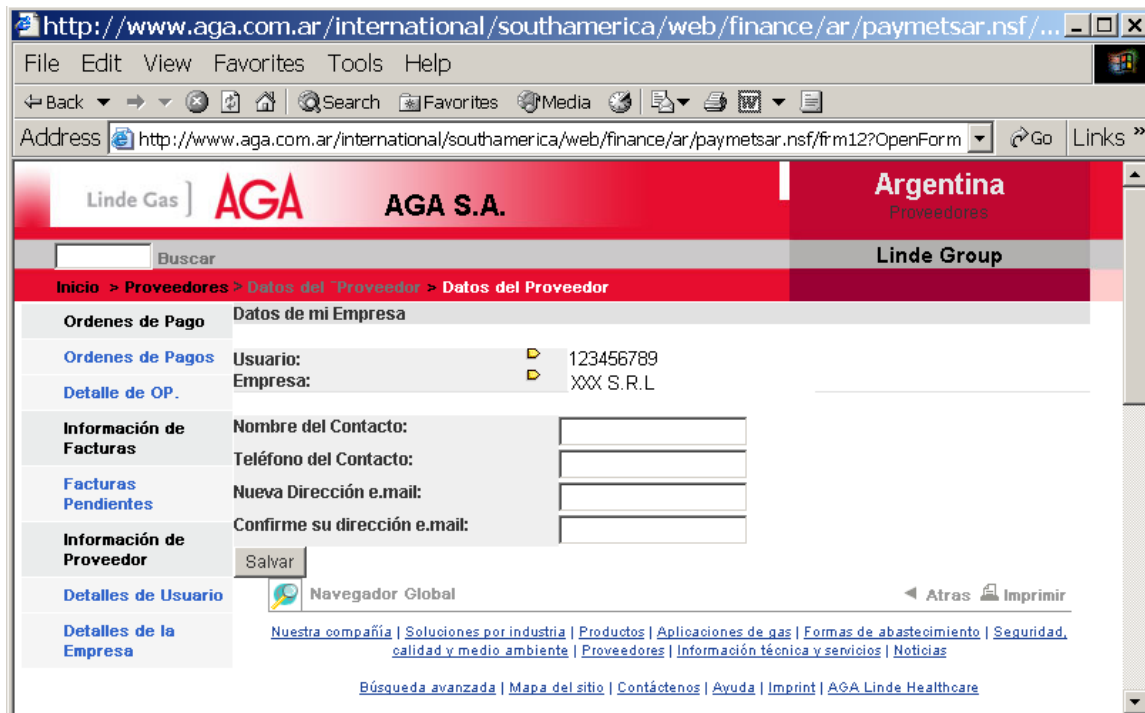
http://www.aga.com.ar/international/southamerica/web/finance/ar/paymetsar.nsf/...

File Edit View Favorites Tools Help

Back Search Favorites Media

Address http://www.aga.com.ar/international/southamerica/web/finance/ar/paymetsar.nsf/frm12?OpenForm Go Links »

Linde Gas AGA AGA S.A.

Argentina
Proveedores

Buscar

Linde Group

Inicio > Proveedores > Datos del Proveedor > Datos del Proveedor

Ordenes de Pago
Ordenes de Pagos
Detalle de OP.
Información de Facturas
Facturas Pendientes
Información de Proveedor
Detalles de Usuario
Detalles de la Empresa

Datos de mi Empresa

Usuario: 123456789
Empresa: XXX S.R.L

Nombre del Contacto:
Teléfono del Contacto:
Nueva Dirección e.mail:
Confirme su dirección e.mail:

Salvar

Navegador Global

Atras Imprimir

Nuestra compañía | Soluciones por industria | Productos | Aplicaciones de gas | Formas de abastecimiento | Seguridad, calidad y medio ambiente | Proveedores | Información técnica y servicios | Noticias

Búsqueda avanzada | Mapa del sitio | Contáctenos | Ayuda | Imprint | AGA Linde Healthcare